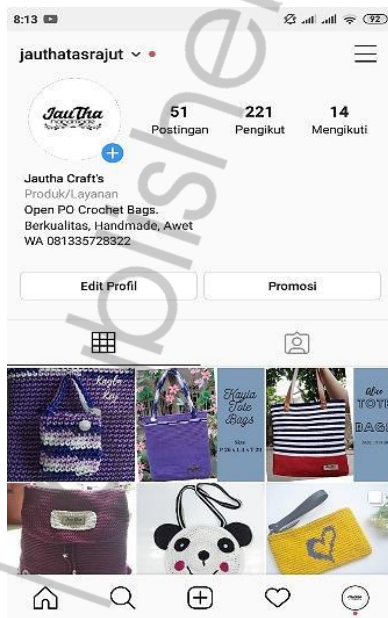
8:13

92

jauthatasrajut

JauTha

51
Postingan

221
Pengikut

14
Mengikuti

Jautha Craft's
Produk/Layanan
Open PO Crochet Bags.
Berkualitas, Handmade, Awet
WA 081335728322

Edit Profil

Promosi

Kayla Kay

Kayla Tote Bags

Size P 25 x L 5 x T 25

Alve TOTE BAG

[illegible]